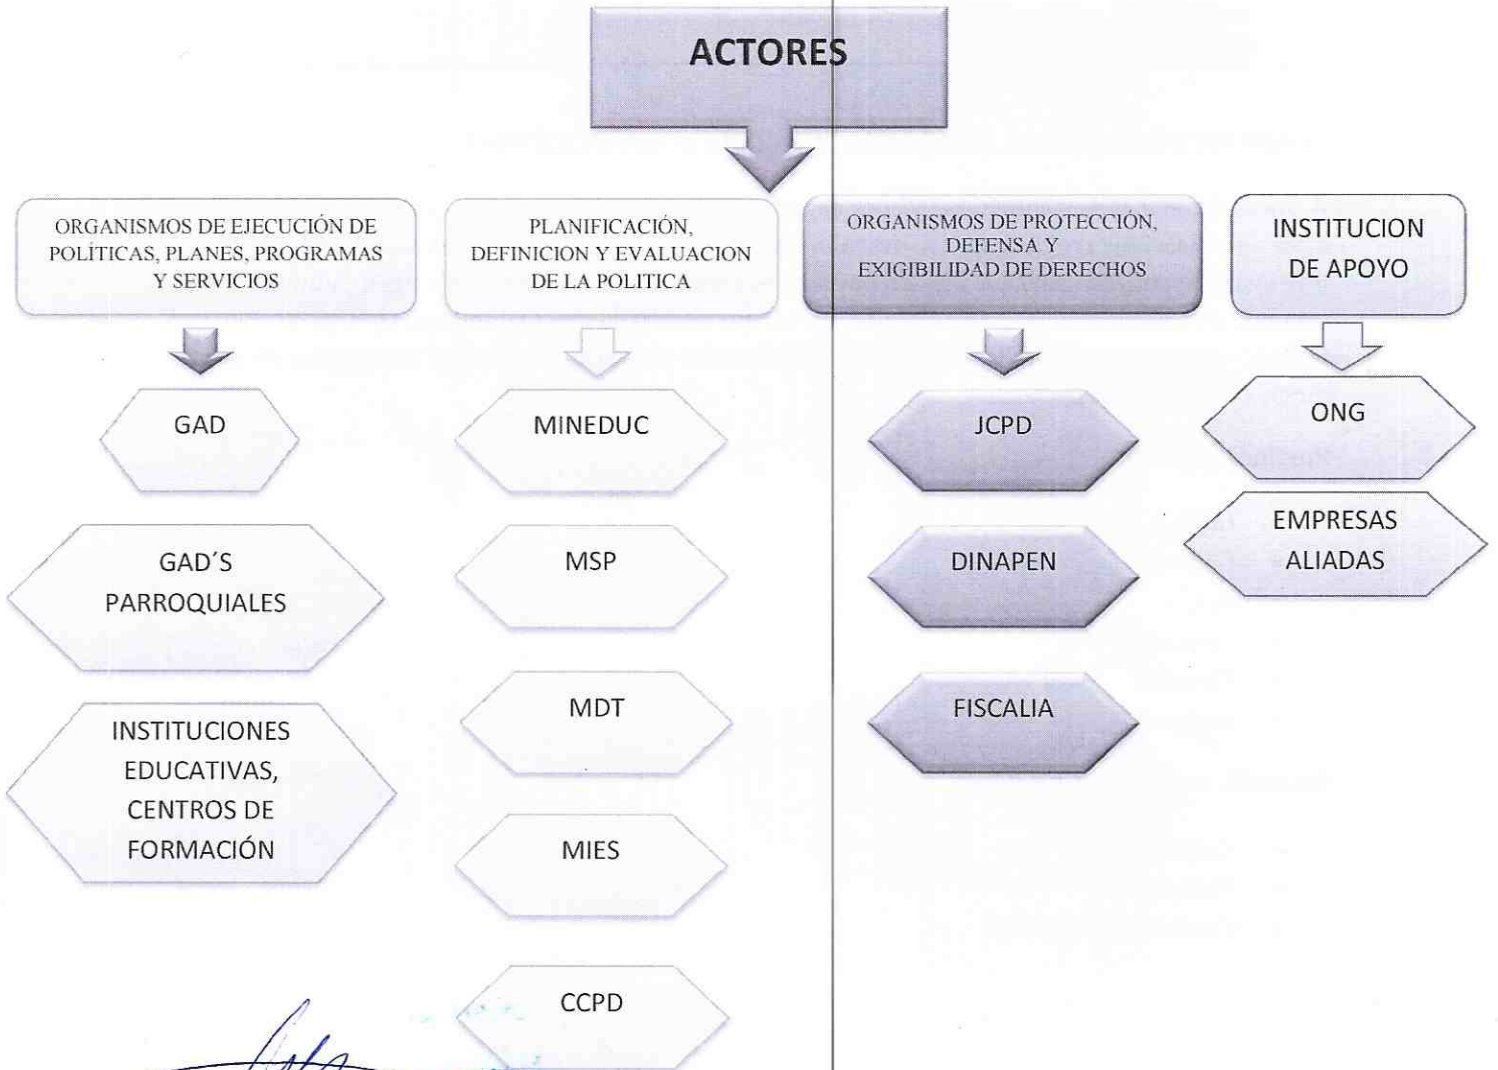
ACTORES

ORGANISMOS DE EJECUCIÓN DE POLÍTICAS, PLANES, PROGRAMAS Y SERVICIOS

PLANIFICACIÓN, DEFINICION Y EVALUACION DE LA POLITICA

ORGANISMOS DE PROTECCIÓN, DEFENSA Y EXIGIBILIDAD DE DERECHOS

INSTITUCION DE APOYO

GAD

GAD´S PARROQUIALES

INSTITUCIONES EDUCATIVAS, CENTROS DE FORMACIÓN

MINEDUC

MSP

MDT

MIES

CCPD

JCPD

DINAPEN

FISCALIA

ONG

EMPRESAS ALIADAS